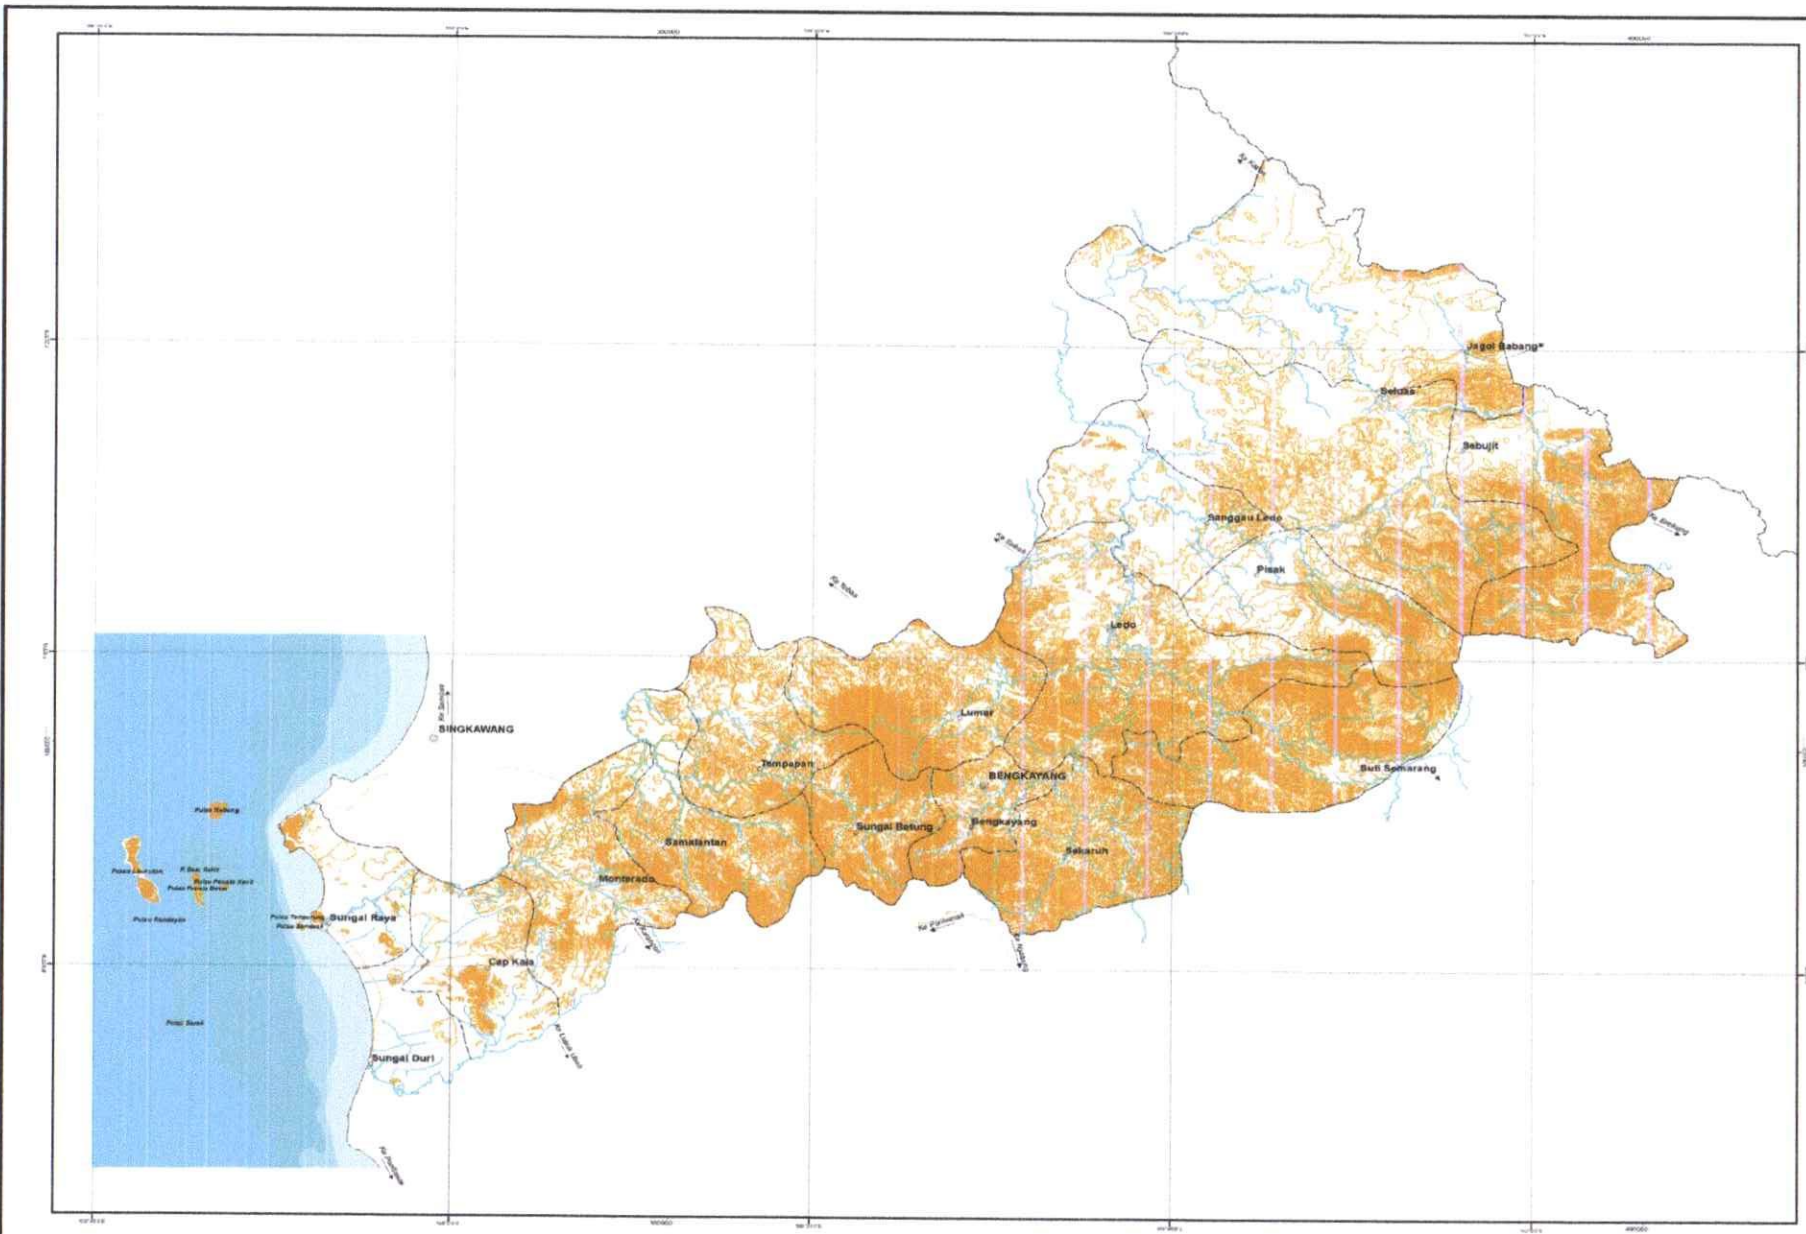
Jagoi Babang
Seluas
Sebujit
Sanggau Ledo
Pisak
Ledo
Lumar
SINGKAWANG
Tempapan
BENGKAYANG
Suti Semarang
Samalantan
Sungai Betung
Bengkayang
Sekaruh
Monterado
Pulau Kabung
Pulau Lemukutan
P. Batu Kabir
Pulau Penata Kecil
Pulau Penata Besar
Pulau Randayan
Pulau Temajuk
Pulau Semberi
Sungai Raya
Cap Kala
Pulau Seraih
Sungai Duri